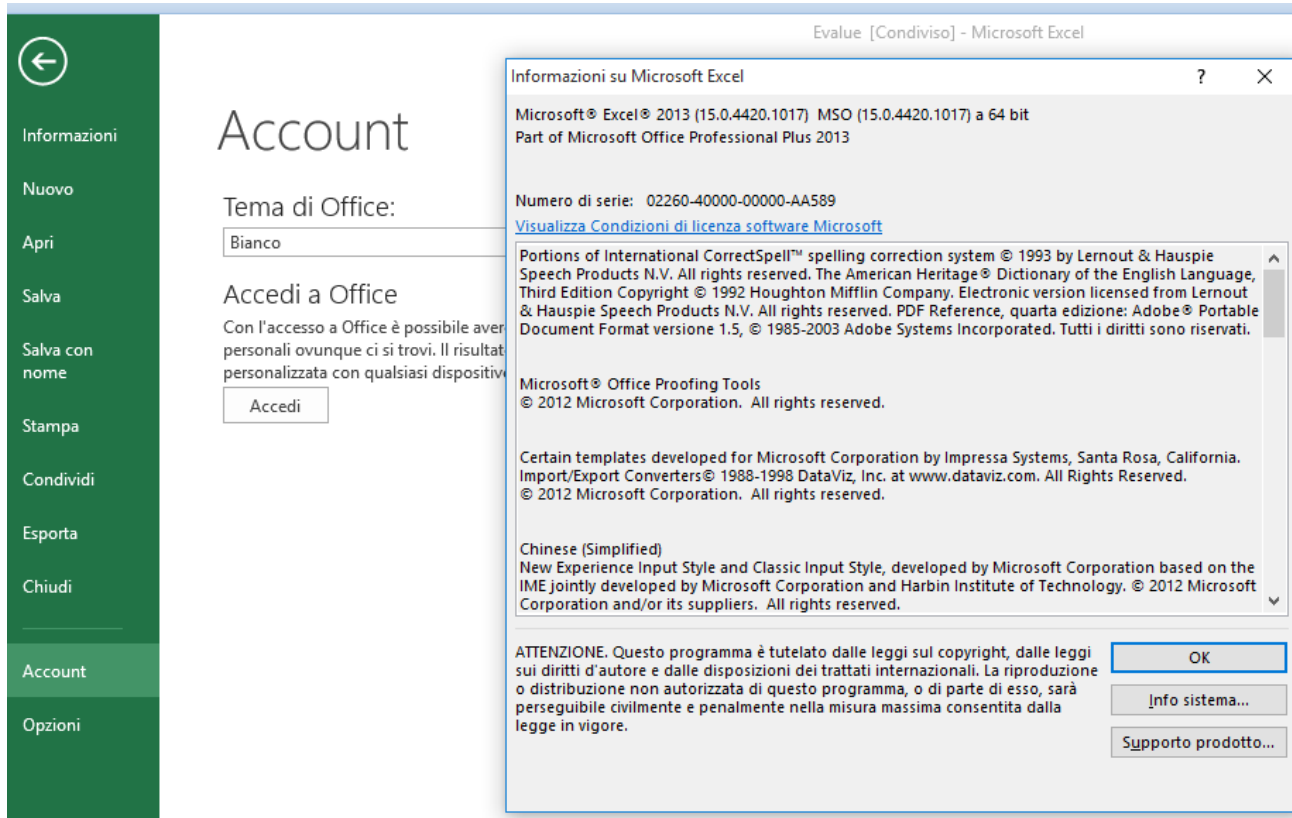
Informazioni

Nuovo

Apri

Salva

Salva con nome

Stampa

Condividi

Esporta

Chiudi

Account

Opzioni

Evalue [Condiviso] - Microsoft Excel

Account

Tema di Office:

Bianco

Accedi a Office

Con l'accesso a Office è possibile aver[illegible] personali ovunque ci si trovi. Il risultat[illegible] personalizzata con qualsiasi dispositiv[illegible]

Accedi

Informazioni su Microsoft Excel

?

Microsoft® Excel® 2013 (15.0.4420.1017) MSO (15.0.4420.1017) a 64 bit
Part of Microsoft Office Professional Plus 2013

Numero di serie: 02260-40000-00000-AA589

Visualizza Condizioni di licenza software Microsoft

Portions of International CorrectSpell™ spelling correction system © 1993 by Lernout & Hauspie Speech Products N.V. All rights reserved. The American Heritage® Dictionary of the English Language, Third Edition Copyright © 1992 Houghton Mifflin Company. Electronic version licensed from Lernout & Hauspie Speech Products N.V. All rights reserved. PDF Reference, quarta edizione: Adobe® Portable Document Format versione 1.5, © 1985-2003 Adobe Systems Incorporated. Tutti i diritti sono riservati.

Microsoft® Office Proofing Tools
© 2012 Microsoft Corporation. All rights reserved.

Certain templates developed for Microsoft Corporation by Impressa Systems, Santa Rosa, California.
Import/Export Converters© 1988-1998 DataViz, Inc. at www.dataviz.com. All Rights Reserved.
© 2012 Microsoft Corporation. All rights reserved.

Chinese (Simplified)
New Experience Input Style and Classic Input Style, developed by Microsoft Corporation based on the IME jointly developed by Microsoft Corporation and Harbin Institute of Technology. © 2012 Microsoft Corporation and/or its suppliers. All rights reserved.

ATTENZIONE. Questo programma è tutelato dalle leggi sul copyright, dalle leggi sui diritti d'autore e dalle disposizioni dei trattati internazionali. La riproduzione o distribuzione non autorizzata di questo programma, o di parte di esso, sarà perseguibile civilmente e penalmente nella misura massima consentita dalla legge in vigore.

OK

Info sistema...

Supporto prodotto...